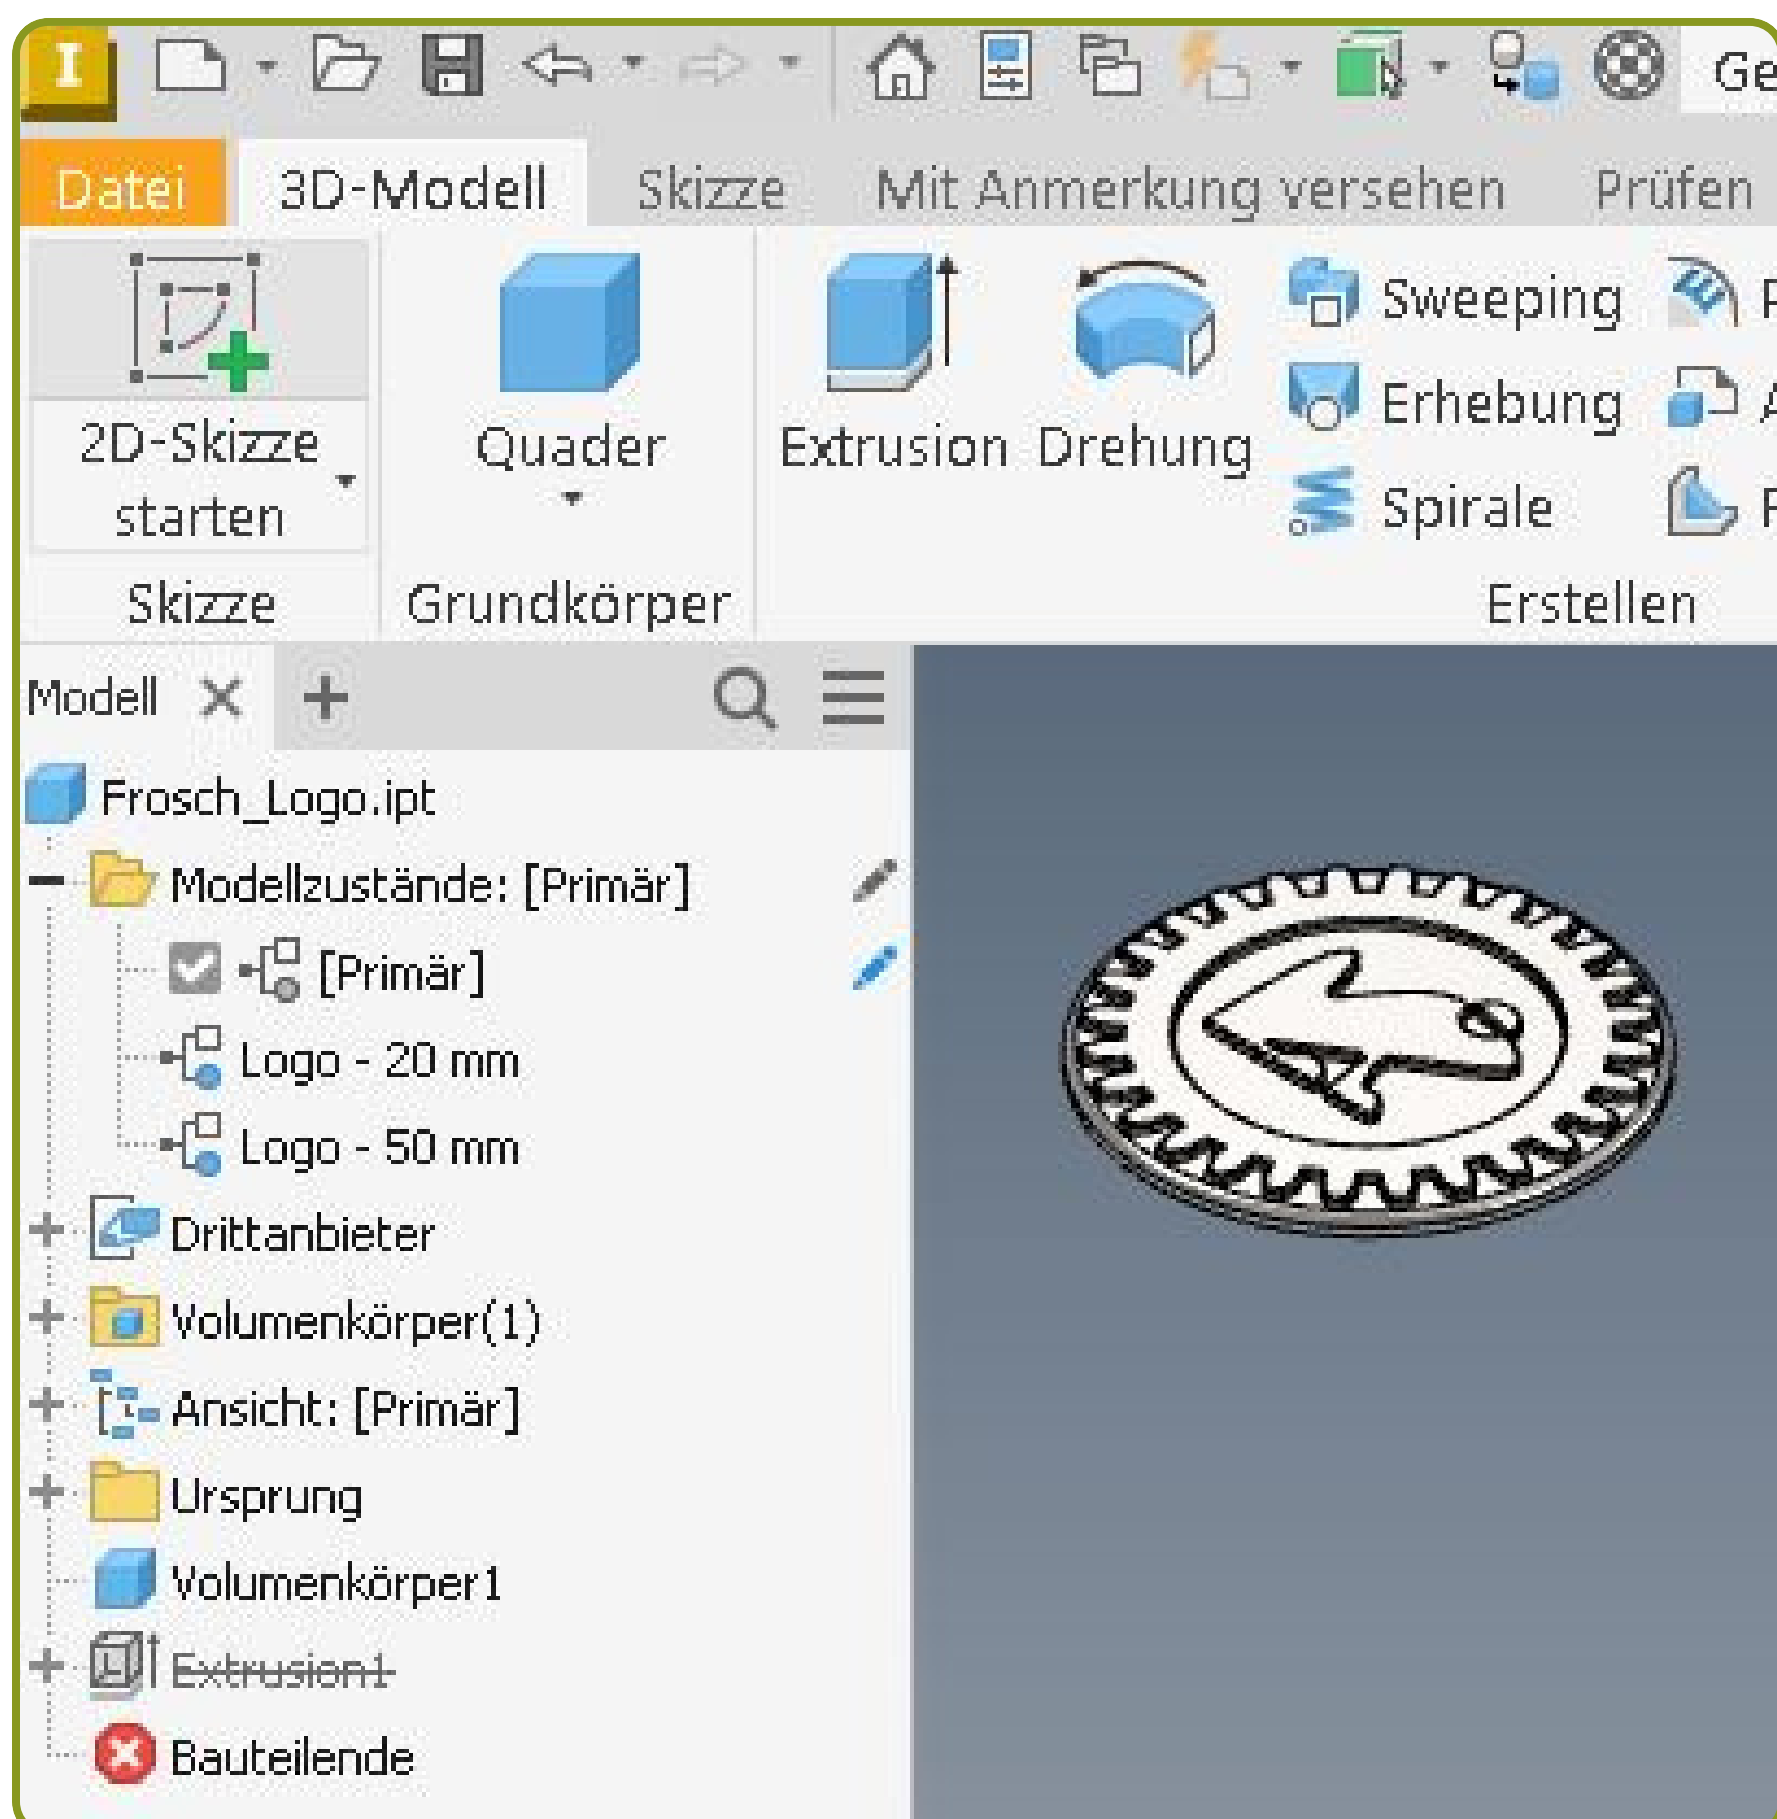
I Ge

Datei 3D-Modell Skizze Mit Anmerkung versehen Prüfen

2D-Skizze starten

Skizze

Quader

Grundkörper

Extrusion Drehung

Sweeping

Erhebung

Spirale

Erstellen

Modell

Frosch_Logo.ipt

Modellzustände: [Primär]

[Primär]

Logo - 20 mm

Logo - 50 mm

Drittanbieter

Volumenkörper(1)

Ansicht: [Primär]

Ursprung

Volumenkörper1

Extrusion1

Bauteilende